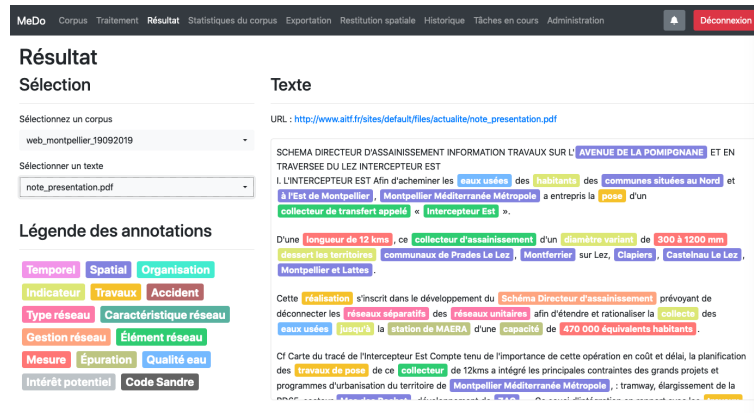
MeDo Corpus Traitement Résultat Statistiques du corpus Exportation Restitution spatiale Historique Tâches en cours Administration Déconnexion

Résultat

Sélection

Sélectionnez un corpus

web_montpellier_19092019

Sélectionnez un texte

note_presentation.pdf

Légende des annotations

Temporel Spatial Organisation Indicateur Travaux Accident Type réseau Caractéristique réseau Gestion réseau Élément réseau Mesure Épuration Qualité eau Intérêt potentiel Code Sandre

Texte

URL : http://www.aitf.fr/sites/default/files/actualite/note_presentation.pdf

SCHEMA DIRECTEUR D'ASSAINISSEMENT INFORMATION TRAVAUX SUR L' AVENUE DE LA POMPIGNANE ET EN TRAVERSEE DU LEZ INTERCEPTEUR EST I. L'INTERCEPTEUR EST Afin d'acheminer les eaux usées des habitants des communes situées au Nord et à l'Est de Montpellier , Montpellier Méditerranée Métropole a entrepris la pose d'un collecteur de transfert appelé « Intercepteur Est ».

D'une longueur de 12 kms , ce collecteur d'assainissement d'un diamètre variant de 300 à 1200 mm dessert les territoires communaux de Prades Le Lez , Montferrier sur Lez, Clapiers , Castelnau Le Lez , Montpellier et Lattes .

Cette réalisation s'inscrit dans le développement du Schéma Directeur d'assainissement prévoyant de déconnecter les réseaux séparatifs des réseaux unitaires afin d'étendre et rationaliser la collecte des eaux usées jusqu'à la station de MAERA d'une capacité de 470 000 équivalents habitants .

Cf Carte du tracé de l'Intercepteur Est Compte tenu de l'importance de cette opération en coût et délai, la planification des travaux de pose de ce collecteur de 12kms a intégré les principales contraintes des grands projets et programmes d'urbanisation du territoire de Montpellier Méditerranée Métropole , : tramway, élargissement de la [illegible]